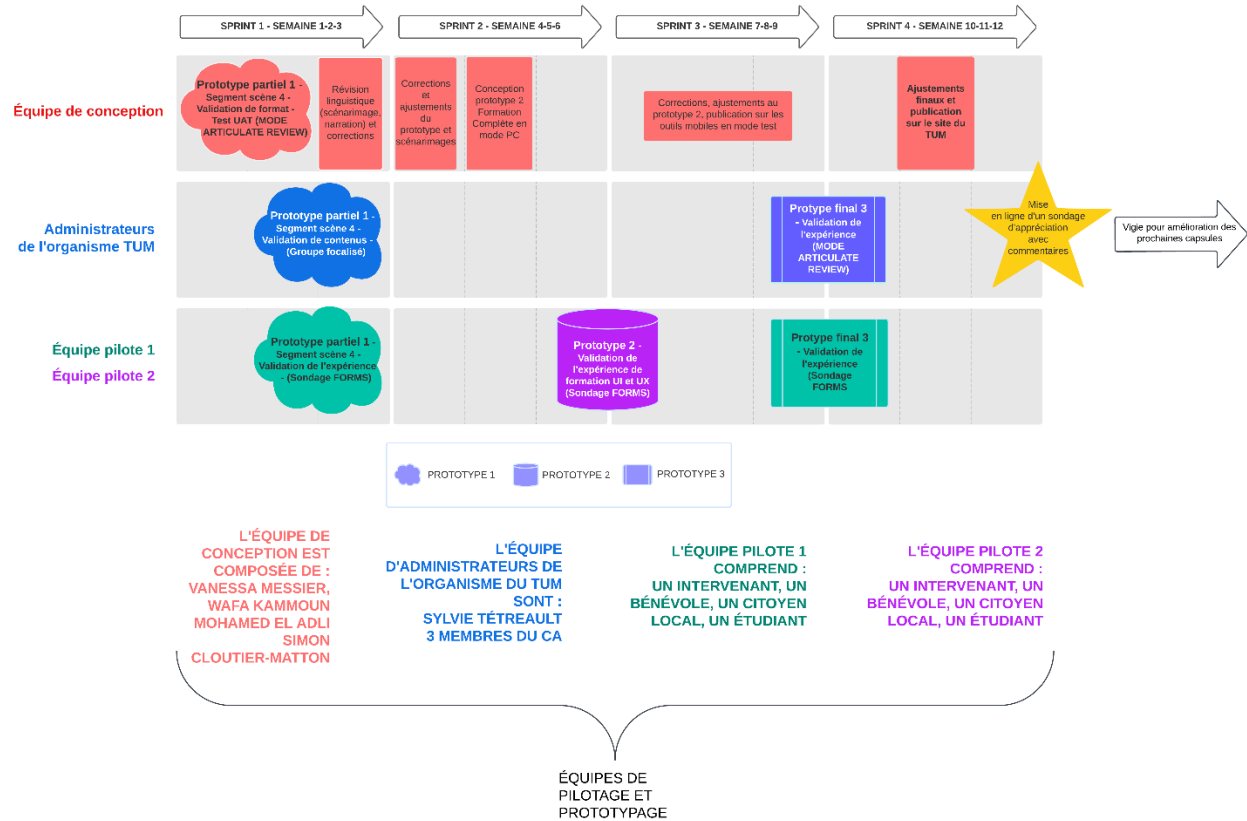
SPRINT 1 - SEMAINE 1-2-3

SPRINT 2 - SEMAINE 4-5-6

SPRINT 3 - SEMAINE 7-8-9

SPRINT 4 - SEMAINE 10-11-12

Équipe de conception

Prototype partiel 1 - Segment scène 4 - Validation de format - Test UAT (MODE ARTICULATE REVIEW)

Révision linguistique (scénarimage, narration) et corrections

Corrections et ajustements du prototype et scénarimages

Conception prototype 2 Formation Complète en mode PC

Corrections, ajustements au prototype 2, publication sur les outils mobiles en mode test

Ajustements finaux et publication sur le site du TUM

Administrateurs de l'organisme TUM

Prototype partiel 1 - Segment scène 4 - Validation de contenus - (Groupe focalisé)

Protype final 3 - Validation de l'expérience (MODE ARTICULATE REVIEW)

Mise en ligne d'un sondage d'appréciation avec commentaires

Vigie pour amélioration des prochaines capsules

Équipe pilote 1

Équipe pilote 2

Prototype partiel 1 - Segment scène 4 - Validation de l'expérience - (Sondage FORMS)

Prototype 2 - Validation de l'expérience de formation UI et UX (Sondage FORMS)

Protype final 3 - Validation de l'expérience (Sondage FORMS

PROTOTYPE 1

PROTOTYPE 2

PROTOTYPE 3

L'ÉQUIPE DE CONCEPTION EST COMPOSÉE DE : VANESSA MESSIER, WAFA KAMMOUN MOHAMED EL ADLI SIMON CLOUTIER-MATTON

L'ÉQUIPE D'ADMINISTRATEURS DE L'ORGANISME DU TUM SONT : SYLVIE TÉTREAULT 3 MEMBRES DU CA

L'ÉQUIPE PILOTE 1 COMPREND : UN INTERVENANT, UN BÉNÉVOLE, UN CITOYEN LOCAL, UN ÉTUDIANT

L'ÉQUIPE PILOTE 2 COMPREND : UN INTERVENANT, UN BÉNÉVOLE, UN CITOYEN LOCAL, UN ÉTUDIANT

ÉQUIPES DE PILOTAGE ET PROTOTYPAGE